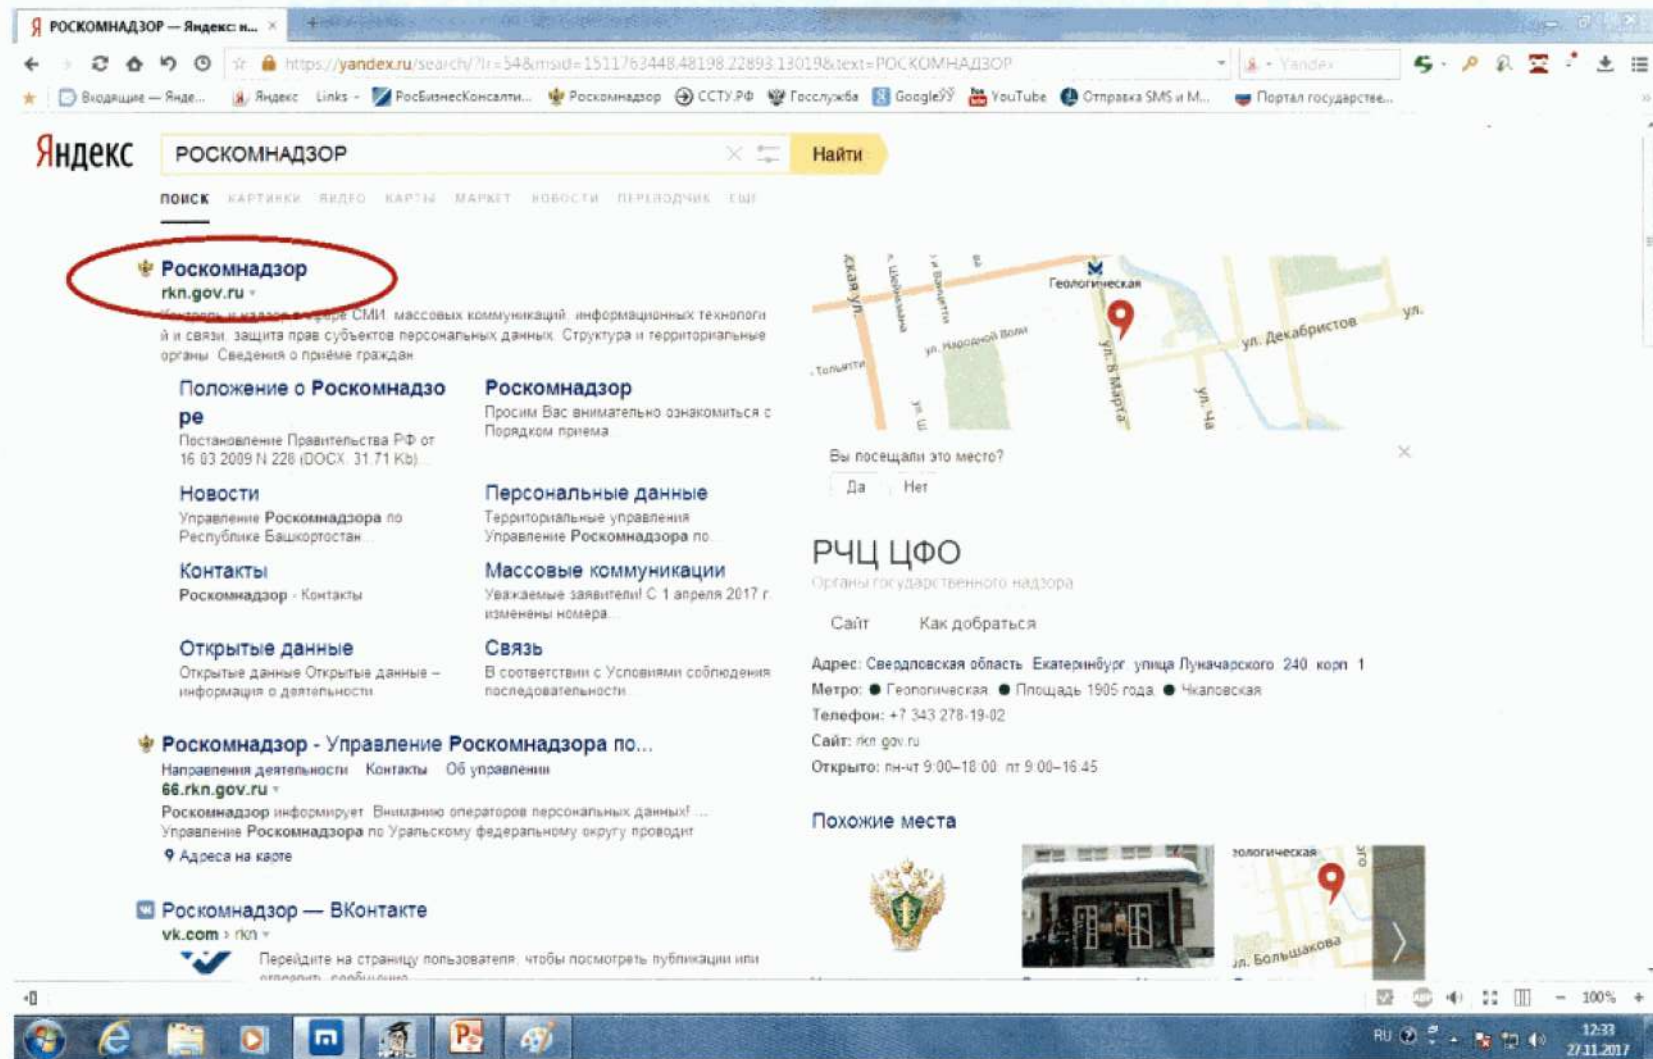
РОСКОМНАДЗОР — Яндекс: н...

https://yandex.ru/search/?lr=54&msid=1511763448.48198.22893.13019&text=РОСКОМНАДЗОР

Yandex

Входящие — Янде... Яндекс Links РосБизнесКонсалти... Роскомнадзор ССТУ.РФ Госслужба GoogleУУ YouTube Отправка SMS и М... Портал государстве...

Яндекс

РОСКОМНАДЗОР

Найти

ПОИСК КАРТИНКИ ВИДЕО КАРТЫ МАРКЕТ НОВОСТИ ПЕРЕВОДЧИК ЕЩЁ

Роскомнадзор
rkn.gov.ru
Контроль и надзор в сфере СМИ, массовых коммуникаций, информационных технологий и связи, защита прав субъектов персональных данных. Структура и территориальные органы. Сведения о приёме граждан

Положение о Роскомнадзоре
Постановление Правительства РФ от 16.03.2009 N 228 (DOCX, 31.71 Kb)...

Роскомнадзор
Просим Вас внимательно ознакомиться с Порядком приема...

Новости
Управление Роскомнадзора по Республике Башкортостан...

Персональные данные
Территориальные управления Управление Роскомнадзора по...

Контакты
Роскомнадзор - Контакты

Массовые коммуникации
Уважаемые заявители! С 1 апреля 2017 г. изменены номера...

Открытые данные
Открытые данные Открытые данные – информация о деятельности...

Связь
В соответствии с Условиями соблюдения последовательности...

Роскомнадзор - Управление Роскомнадзора по...
Направления деятельности Контакты Об управлении
66.rkn.gov.ru
Роскомнадзор информирует. Вниманию операторов персональных данных! ... Управление Роскомнадзора по Уральскому федеральному округу проводит...
Адреса на карте

Роскомнадзор — ВКонтакте
vk.com › rkn
Перейдите на страницу пользователя, чтобы посмотреть публикации или отправить сообщение...

Геологическая
ул. Декабристов
ул. Народной Воли
ул. 8 Марта
ул. Ча
Тольятти

Вы посещали это место?
Да Нет

РЧЦ ЦФО
Органы государственного надзора

Сайт Как добраться

Адрес: Свердловская область, Екатеринбург, улица Луначарского, 240, корп. 1
Метро: Геологическая Площадь 1905 года Чкаловская
Телефон: +7 343 278-19-02
Сайт: rkn.gov.ru
Открыто: пн-чт 9:00–18:00, пт 9:00–16:45

Похожие места

Геологическая
ул. Большакова

100%

RU 12:33 27.11.2017